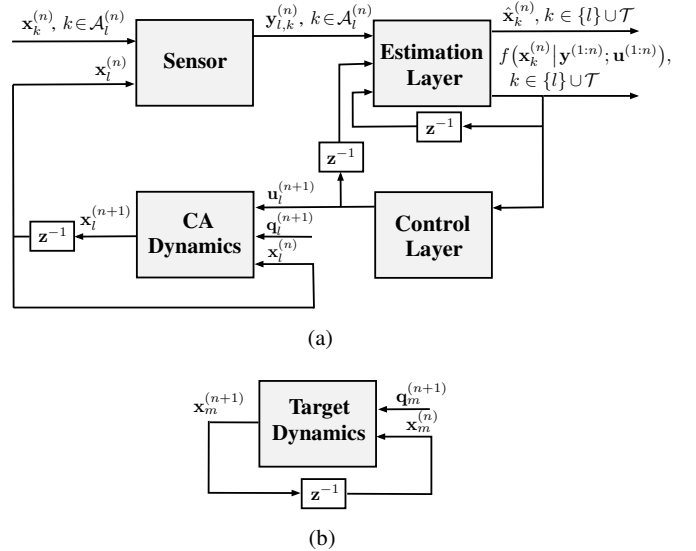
$\mathbf{x}_k^{(n)},\ k\in\mathcal{A}_l^{(n)}$

$\mathbf{x}_l^{(n)}$

Sensor

$\mathbf{y}_{l,k}^{(n)},\ k\in\mathcal{A}_l^{(n)}$

Estimation Layer

$\hat{\mathbf{x}}_k^{(n)},\ k\in\{l\}\cup\mathcal{T}$

$f\big(\mathbf{x}_k^{(n)}|\mathbf{y}^{(1:n)};\mathbf{u}^{(1:n)}\big),$
$k\in\{l\}\cup\mathcal{T}$

$\mathbf{z}^{-1}$

$\mathbf{z}^{-1}$

$\mathbf{u}_l^{(n+1)}$

$\mathbf{x}_l^{(n+1)}$

$\mathbf{z}^{-1}$

CA Dynamics

$\mathbf{q}_l^{(n+1)}$

$\mathbf{x}_l^{(n)}$

Control Layer

(a)

$\mathbf{x}_m^{(n+1)}$

Target Dynamics

$\mathbf{q}_m^{(n+1)}$

$\mathbf{x}_m^{(n)}$

$\mathbf{z}^{-1}$

(b)